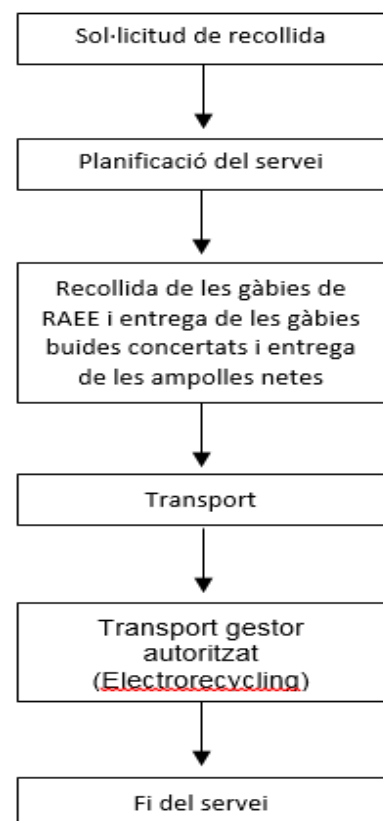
Sol·licitud de recollida

Planificació del servei

Recollida de les gàbies de RAEE i entrega de les gàbies buides concertats i entrega de les ampolles netes

Transport

Transport gestor autoritzat (Electrorecycling)

Fi del servei